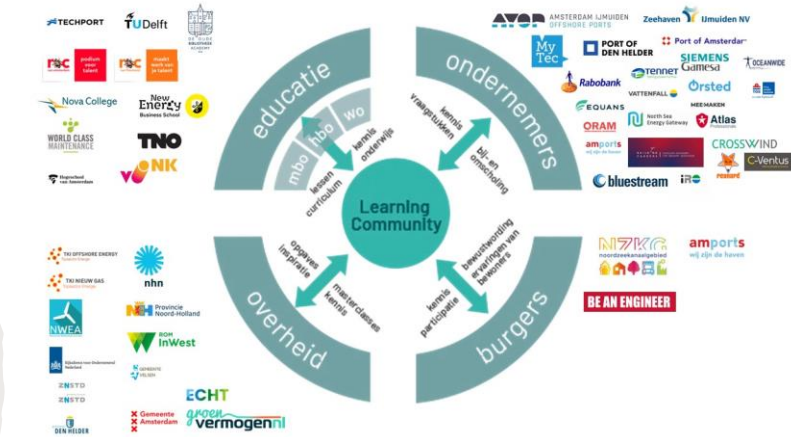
TECHPORT
TUDelft
DE RIJKE BIBLIOTHEEK
roc podium voor talent
roc maakt werk van je talent
Nova College
New Energy Business School
WORLD CLASS MAINTENANCE
TNO
Hogeschool van Amsterdam
VONK

AYOP AMSTERDAM IJMUIDEN OFFSHORE PORTS
Zeehaven IJmuiden NV
MyTec
PORT OF DEN HELDER
Port of Amsterdam
SIEMENS Gamesa
OCEANWIDE
Rabobank
TENNET
VATTENFALL
Ørsted
EQUANS
MEE MAKEN
ORAM
North Sea Energy Gateway
Atlas Professionals
amports wij zijn de haven
CROSSWIND
C-Ventus
bluestream
IRO
reaxed

educatie
mbo
hbo
wo
kennis onderwijs
lessen curriculum

ondernemers
kennis vraagstukken
bij- en omscholing

Learning Community

overheid
opgaves inspiratie
masterclasses kennis

burgers
bewustwording ervaringen van bewoners
kennis participatie

TKI OFFSHORE ENERGY
TKI NIEUW GAS
NWEA
Rijksdienst voor Ondernemend Nederland
ZNSTD
ZNSTD
DEN HELDER
nhn
Provincie Noord-Holland
ROM InWest
GEMEENTE HELDER
ECHT
Gemeente Amsterdam
groenvermogennl

NZKG noordzeekanaalgebied
amports wij zijn de haven
BE AN ENGINEER